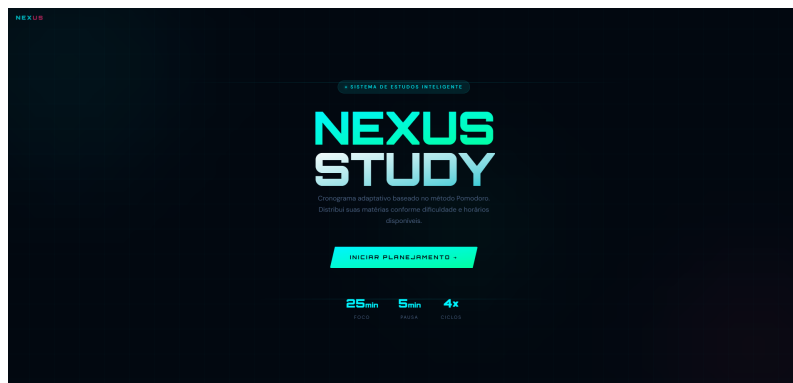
NEXUS

• SISTEMA DE ESTUDOS INTELIGENTE

NEXUS
STUDY

Cronograma adaptativo baseado no método Pomodoro. Distribui suas matérias conforme dificuldade e horários disponíveis.

INICIAR PLANEJAMENTO →

25min
FOCO

5min
PAUSA

4x
CICLOS